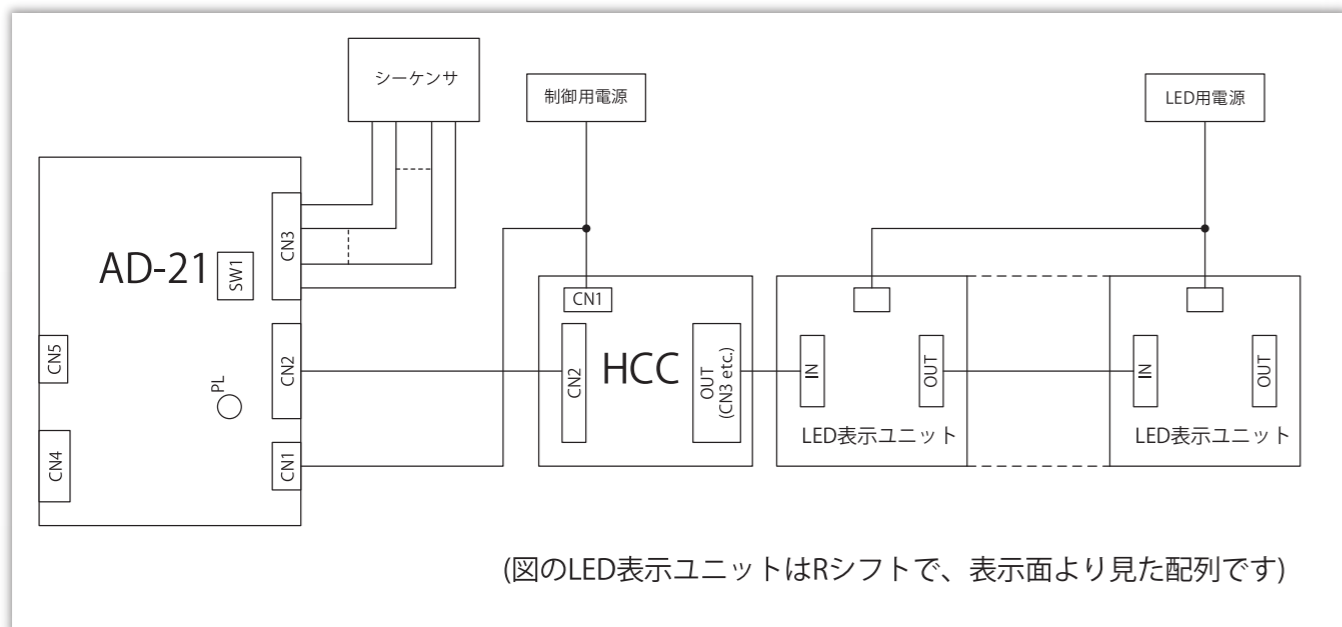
シーケンサ

制御用電源

LED用電源

AD-21

SW1

CN3

CN5

CN2

PL

CN4

CN1

CN1

CN2

HCC

OUT
(CN3 etc.)

IN

OUT

LED表示ユニット

IN

OUT

LED表示ユニット

(図のLED表示ユニットはRシフトで、表示面より見た配列です)